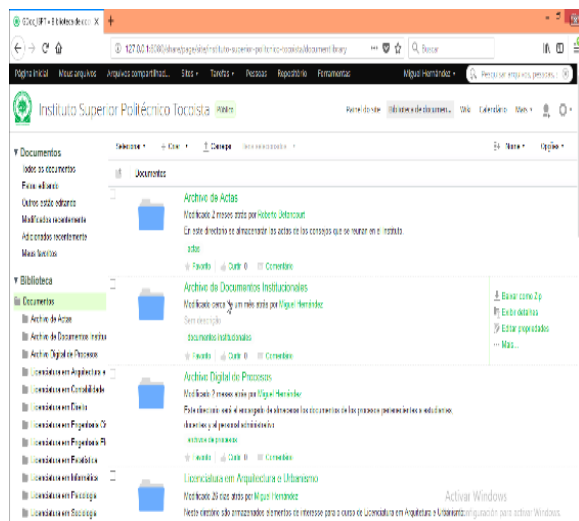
Biblioteca de doc | IPT × Biblioteca de doc ×

127.0.0.1:8080/share/page/site/instituto-superior-politecnico-tocoista/documentlibrary

Buscar

Página inicial   Mis archivos   Archivos compartidos   Sitios   Tareas   Personas   Repositorio   Herramientas   Miguel Hernández   Buscar en archivos, personas, ...

Instituto Superior Politécnico Tocoista   Público

Panel del sitio   Biblioteca de documentos   Wiki   Calendario   Más

▾ Documentos
Todos los documentos
Estoy editando
Otros están editando
Modificado recientemente
Añadido recientemente
Mis favoritos

▾ Biblioteca
Documentos
Archivo de Actas
Archivo de Documentos Institu
Archivo Digital de Procesos
Licenciatura en Arquitectura e
Licenciatura en Contabilidad
Licenciatura en Diseño
Licenciatura en Ingeniería Ci
Licenciatura en Ingeniería El
Licenciatura en Estadística
Licenciatura en Informática
Licenciatura en Psicología
Licenciatura en Sociología

Seleccionar ▾   + Crear ▾   Cargar   Seleccionados ▾   Nombre ▾   Opciones ▾

Documentos

Archivo de Actas
Modificado 2 meses atrás por Roberto Delancourt
En este directorio se almacenarán las actas en los consejos que se reunan en el instituto.
actas
Favorito   Gustar 0   Comentario

Archivo de Documentos Institucionales
Modificado cerca de un mes atrás por Miguel Hernández
Sin descripción
documentos institucionales
Favorito   Gustar 0   Comentario

Bajar como Zip
Editar detalles
Editar propiedades
Más...

Archivo Digital de Procesos
Modificado 2 meses atrás por Miguel Hernández
En este directorio está encargado de almacenar los documentos de los procesos generados en los estudiantes, docentes y el personal administrativo
archivo de procesos
Favorito   Gustar 0   Comentario

Licenciatura en Arquitectura e Urbanismo
Modificado 29 días atrás por Miguel Hernández
Neste directorio son almacenados elementos de interesse para o curso de Licenciatura em Arquitetura e Urbanismo

Activar Windows
Ve a Configuración para activar Windows.